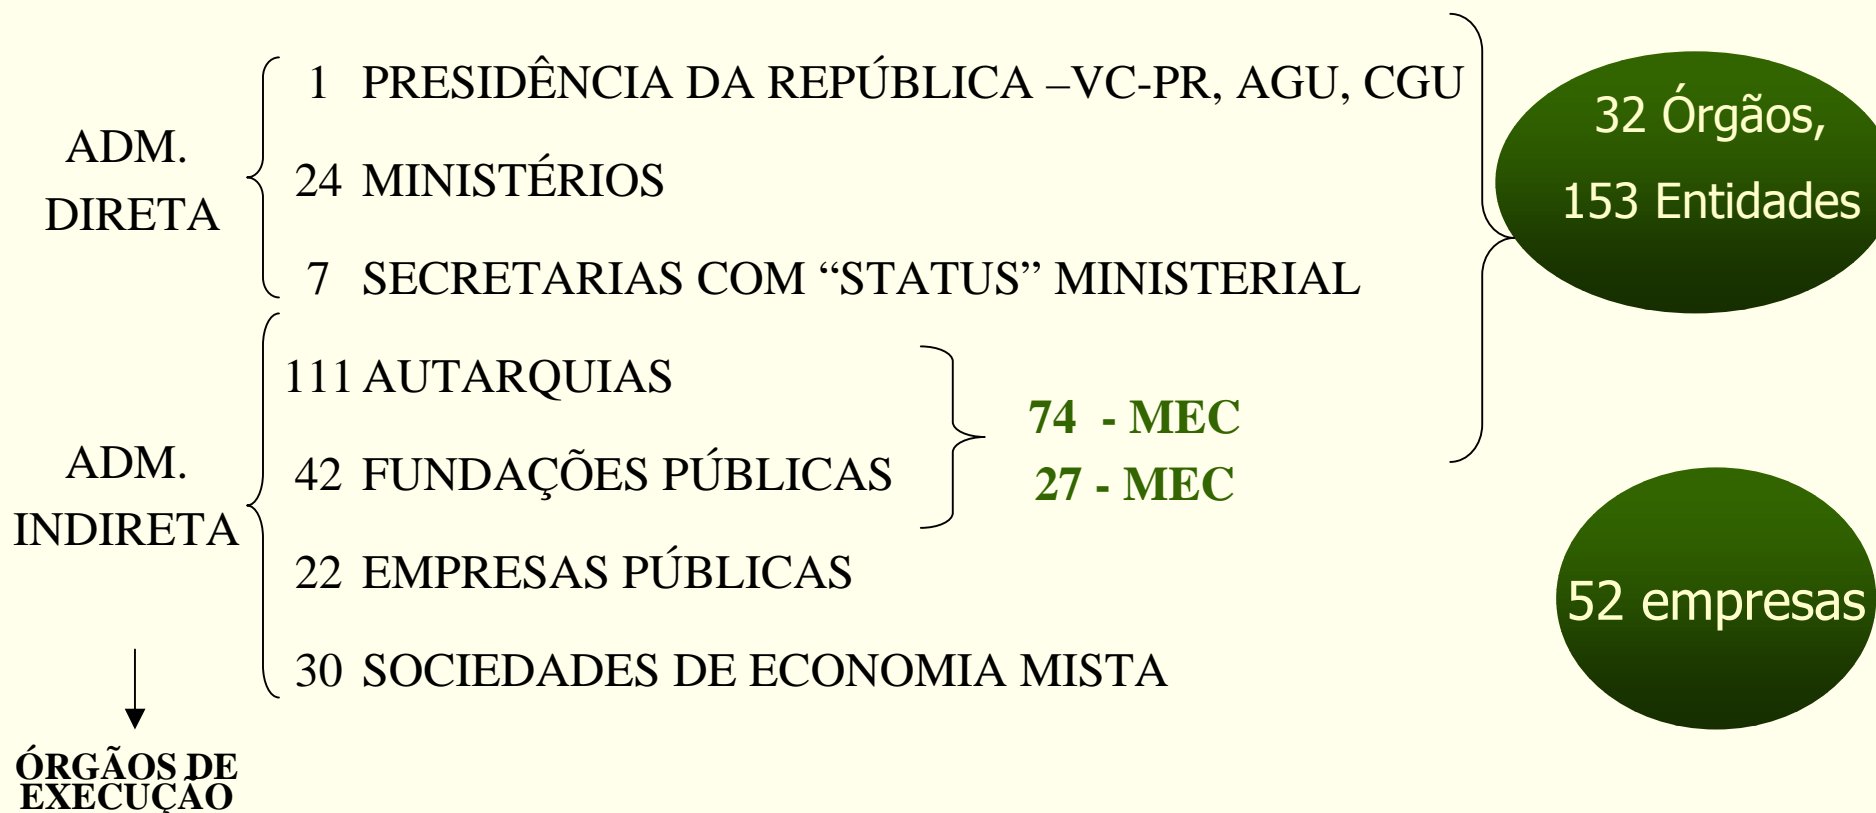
ADM. DIRETA

1 PRESIDÊNCIA DA REPÚBLICA –VC-PR, AGU, CGU

24 MINISTÉRIOS

7 SECRETARIAS COM “STATUS” MINISTERIAL

32 Órgãos, 153 Entidades

ADM. INDIRETA

111 AUTARQUIAS

42 FUNDAÇÕES PÚBLICAS

74 - MEC
27 - MEC

22 EMPRESAS PÚBLICAS

30 SOCIEDADES DE ECONOMIA MISTA

52 empresas

ÓRGÃOS DE EXECUÇÃO